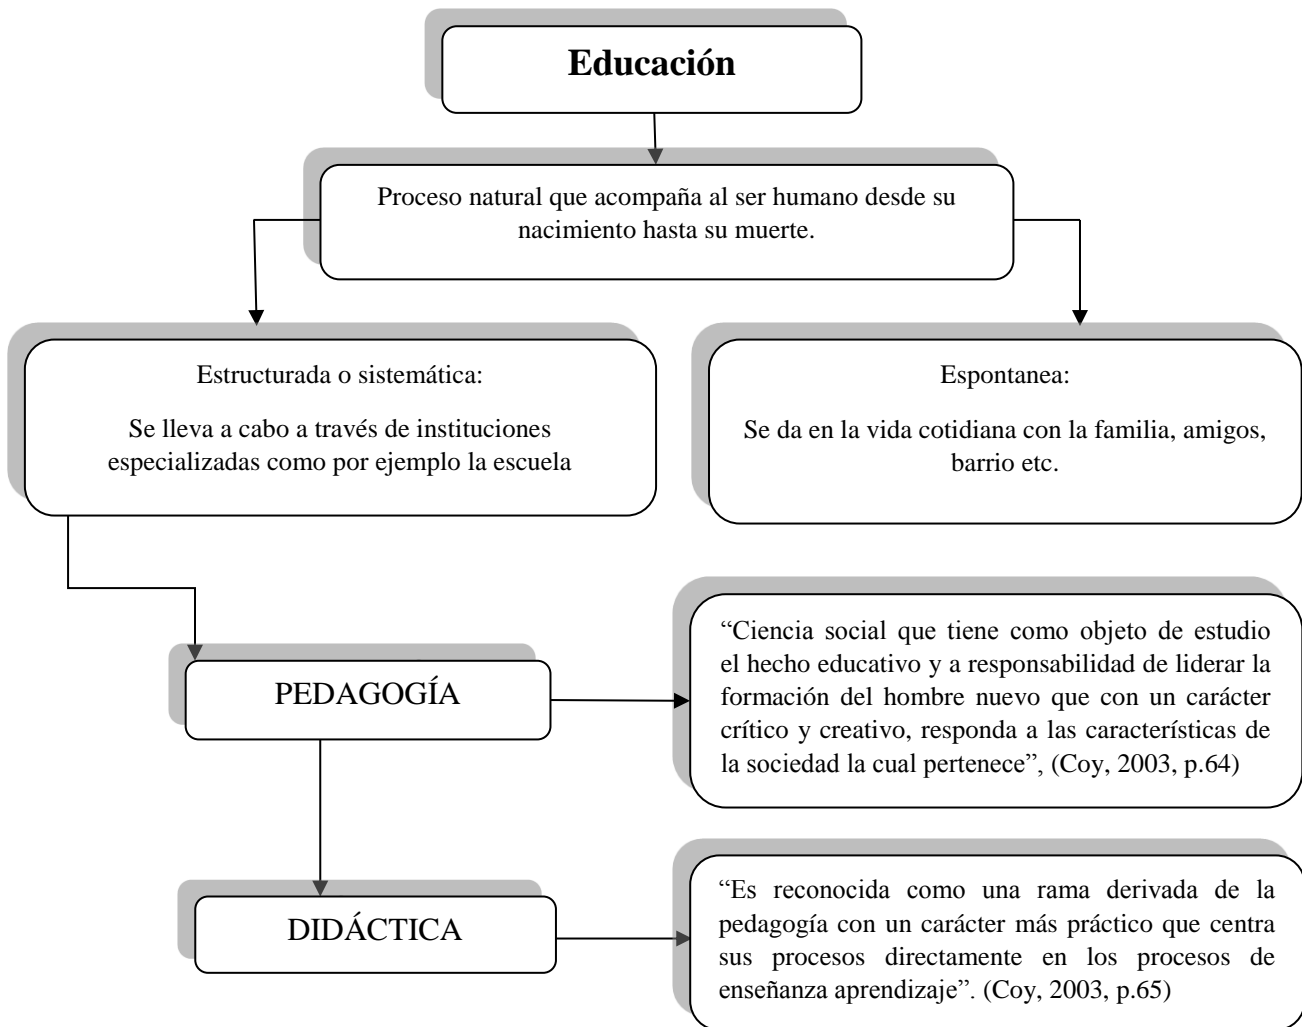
Educación

Proceso natural que acompaña al ser humano desde su nacimiento hasta su muerte.

Estructurada o sistemática:

Se lleva a cabo a través de instituciones especializadas como por ejemplo la escuela

Espontanea:

Se da en la vida cotidiana con la familia, amigos, barrio etc.

PEDAGOGÍA

"Ciencia social que tiene como objeto de estudio el hecho educativo y a responsabilidad de liderar la formación del hombre nuevo que con un carácter crítico y creativo, responda a las características de la sociedad la cual pertenece", (Coy, 2003, p.64)

DIDÁCTICA

"Es reconocida como una rama derivada de la pedagogía con un carácter más práctico que centra sus procesos directamente en los procesos de enseñanza aprendizaje". (Coy, 2003, p.65)